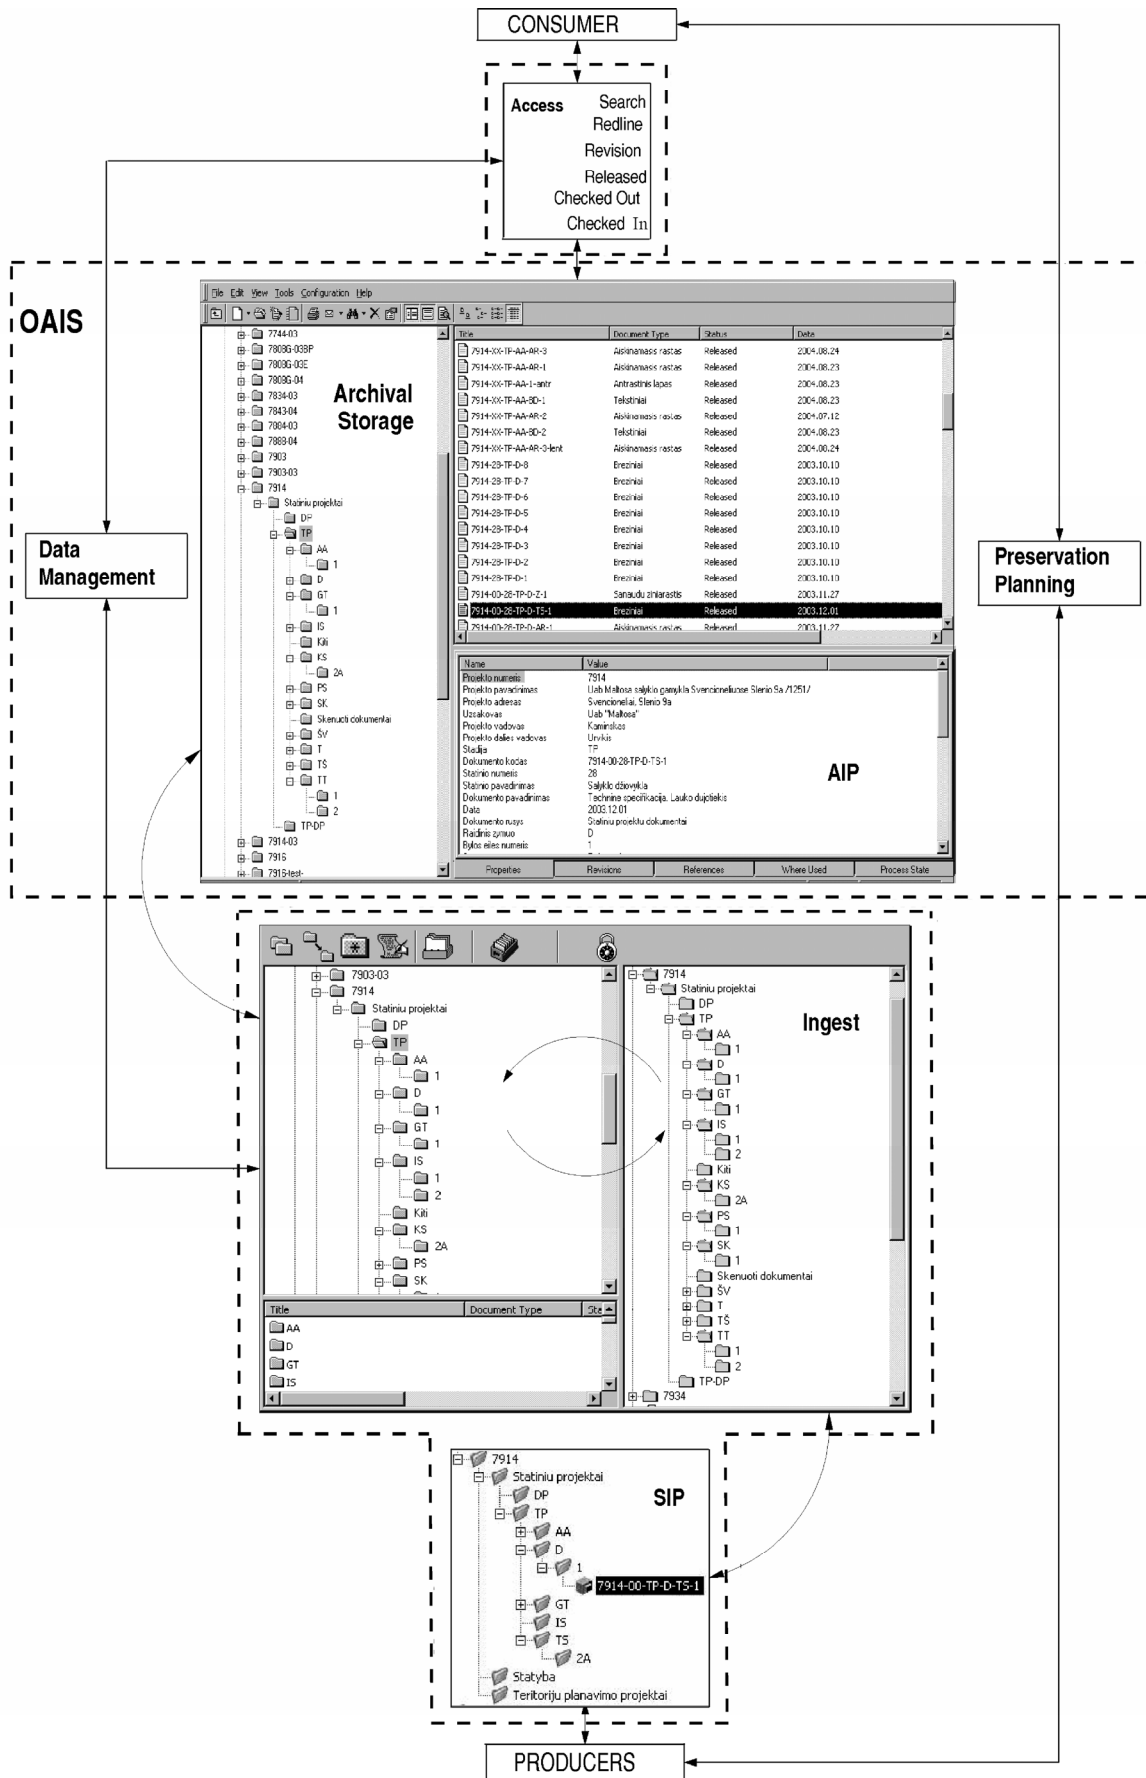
CONSUMER

Access Search Redline Revision Released Checked Out Checked In

OAIS

File Edit View Tools Configuration Help

7744-03
7808G-03BP
7808G-03E
7808G-04
7834-03
7843-04
7004-03
7888-04
7903
7903-03
7914
Statiniu projektai
DP
TP
AA
1
D
GT
1
IS
Kiti
KS
2A
PS
SK
Skenuoti dokumentai
ŠV
T
TŠ
TT
1
2
TP-DP
7914-03
7916
7916-test

Archival Storage

| Title | Document Type | Status | Date |
|---|---|---|---|
| 7914-XX-TP-AA-AR-3 | Aiskinamasis rastas | Released | 2004.08.24 |
| 7914-XX-TP-AA-AR-1 | Aiskinamasis rastas | Released | 2004.08.23 |
| 7914-XX-TP-AA-1-antr | Antrastinis lapas | Released | 2004.08.23 |
| 7914-XX-TP-AA-BD-1 | Tekstiniai | Released | 2004.08.23 |
| 7914-XX-TP-AA-AR-2 | Aiskinamasis rastas | Released | 2004.07.12 |
| 7914-XX-TP-AA-BD-2 | Tekstiniai | Released | 2004.08.23 |
| 7914-XX-TP-AA-AR-3-lent | Aiskinamasis rastas | Released | 2004.08.24 |
| 7914-28-TP-D-8 | Breziniai | Released | 2003.10.10 |
| 7914-28-TP-D-7 | Breziniai | Released | 2003.10.10 |
| 7914-28-TP-D-6 | Breziniai | Released | 2003.10.10 |
| 7914-28-TP-D-5 | Breziniai | Released | 2003.10.10 |
| 7914-28-TP-D-4 | Breziniai | Released | 2003.10.10 |
| 7914-28-TP-D-3 | Breziniai | Released | 2003.10.10 |
| 7914-28-TP-D-2 | Breziniai | Released | 2003.10.10 |
| 7914-28-TP-D-1 | Breziniai | Released | 2003.10.10 |
| 7914-00-28-TP-D-Z-1 | Sanaudu ziniarastis | Released | 2003.11.27 |
| 7914-00-28-TP-D-TS-1 | Breziniai | Released | 2003.12.01 |
| 7914-00-28-TP-D-AR-1 | Aiskinamasis rastas | Released | 2003.11.27 |

| Name | Value |
|---|---|
| Projekto numeris | 7914 |
| Projekto pavadinimas | Uab Maltosa salyklo gamykla Svencioneliuose Slenio 9a /1251/ |
| Projekto adresas | Svencioneliai, Slenio 9a |
| Uzsakovas | Uab "Maltosa" |
| Projekto vadovas | Kaminskas |
| Projekto dalies vadovas | Urvikis |
| Stadija | TP |
| Dokumento kodas | 7914-00-28-TP-D-TS-1 |
| Statinio numeris | 28 |
| Statinio pavadinimas | Salyklo džiovykla |
| Dokumento pavadinimas | Technine specifikacija. Lauko dujotiekis |
| Data | 2003.12.01 |
| Dokumento rusys | Statiniu projektu dokumentai |
| Raidinis zymuo | D |
| Bylos eiles numeris | 1 |

AIP

Properties Revisions References Where Used Process State

Data Management

Preservation Planning

7903-03
7914
Statiniu projektai
DP
TP
AA
1
D
1
GT
1
IS
1
2
Kiti
KS
2A
PS
SK

| Title | Document Type | Sta |
|---|---|---|
| AA | | |
| D | | |
| GT | | |
| IS | | |

7914
Statiniu projektai
DP
TP
AA
1
D
1
GT
1
IS
1
2
Kiti
KS
2A
PS
1
SK
1
Skenuoti dokumentai
ŠV
T
TŠ
TT
1
2
TP-DP
7934

Ingest

7914
Statiniu projektai
DP
TP
AA
D
1
7914-00-TP-D-TS-1
GT
IS
TS
2A
Statyba
Teritoriju planavimo projektai

SIP

PRODUCERS